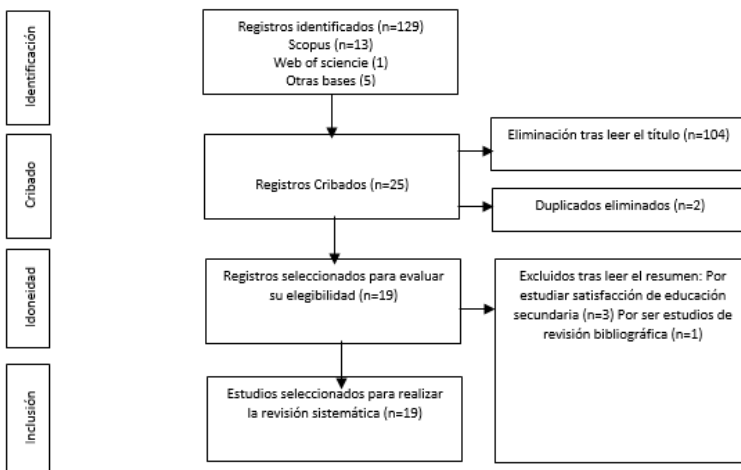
Identificación

Registros identificados (n=129)
Scopus (n=13)
Web of sciencie (1)
Otras bases (5)

Cribado

Registros Cribados (n=25)

Eliminación tras leer el título (n=104)

Duplicados eliminados (n=2)

Idoneidad

Registros seleccionados para evaluar su elegibilidad (n=19)

Excluidos tras leer el resumen: Por estudiar satisfacción de educación secundaria (n=3) Por ser estudios de revisión bibliográfica (n=1)

Inclusión

Estudios seleccionados para realizar la revisión sistemática (n=19)